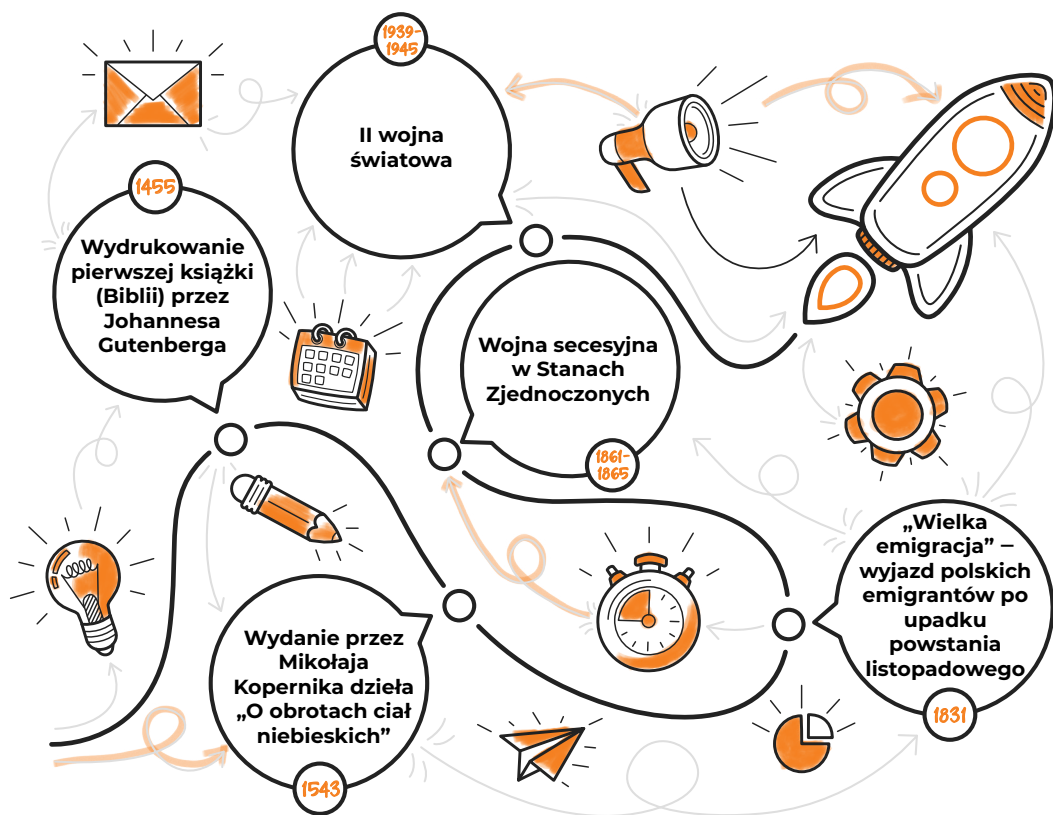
1939-1945

II wojna światowa

1455

Wydrukowanie pierwszej książki (Biblii) przez Johannesa Gutenberga

Wojna secesyjna w Stanach Zjednoczonych

1861-1865

„Wielka emigracja” – wyjazd polskich emigrantów po upadku powstania listopadowego

1831

Wydanie przez Mikołaja Kopernika dzieła „O obrotach ciał niebieskich”

1543